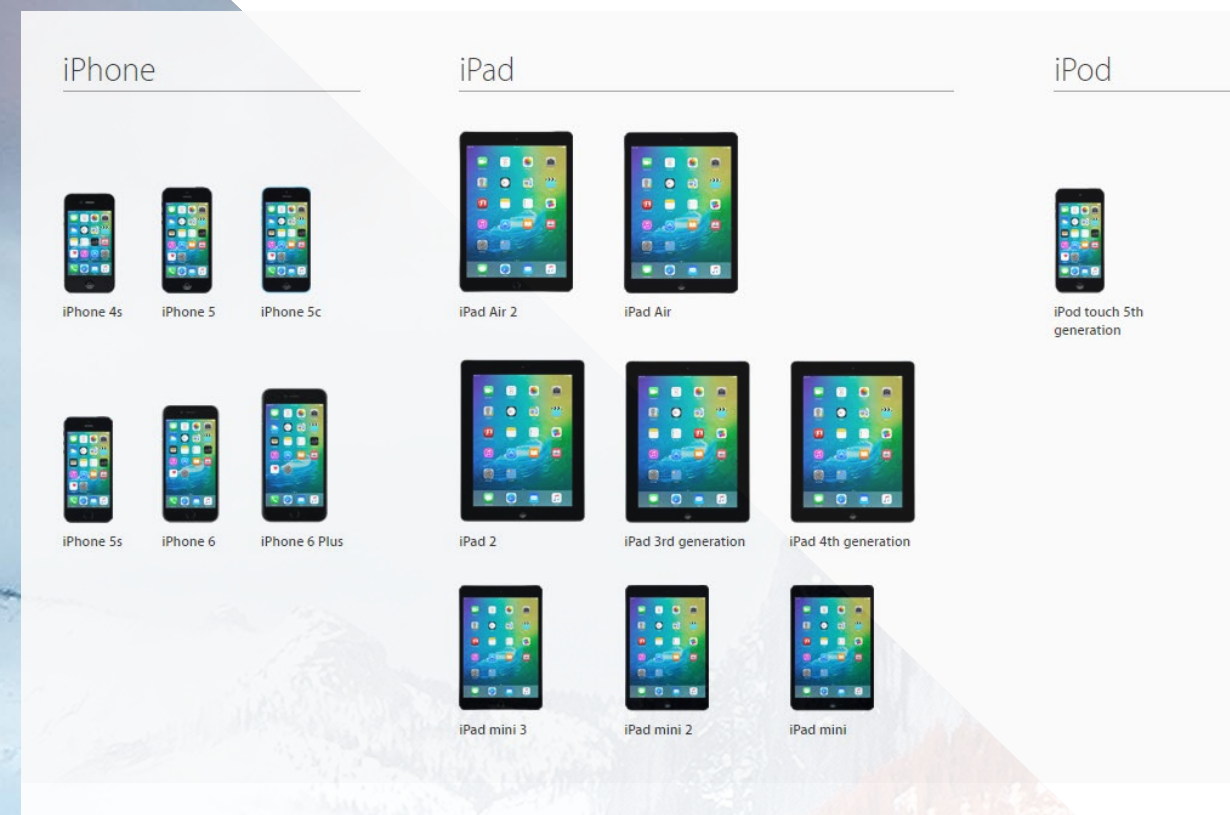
iPhone

iPhone 4s
iPhone 5
iPhone 5c

iPhone 5s
iPhone 6
iPhone 6 Plus

iPad

iPad Air 2
iPad Air

iPad 2
iPad 3rd generation
iPad 4th generation

iPad mini 3
iPad mini 2
iPad mini

iPod

iPod touch 5th generation